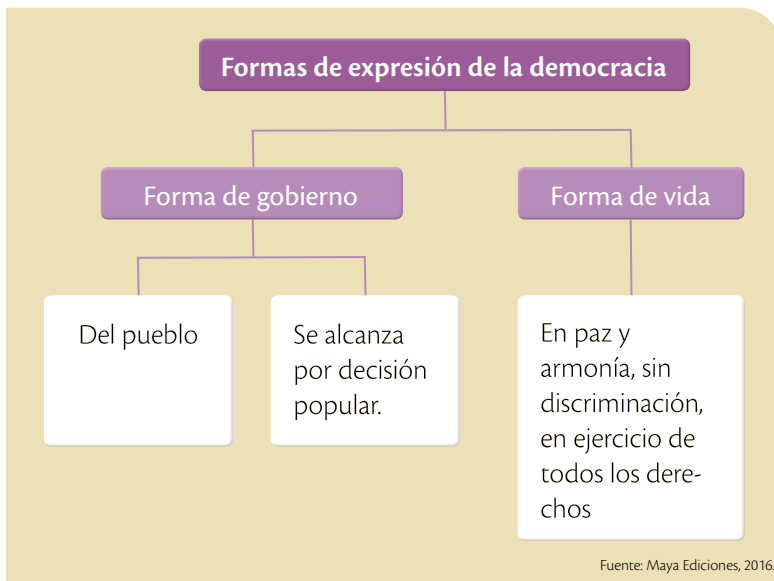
Formas de expresión de la democracia

Forma de gobierno

Forma de vida

Del pueblo

Se alcanza por decisión popular.

En paz y armonía, sin discriminación, en ejercicio de todos los derechos

Fuente: Maya Ediciones, 2016.